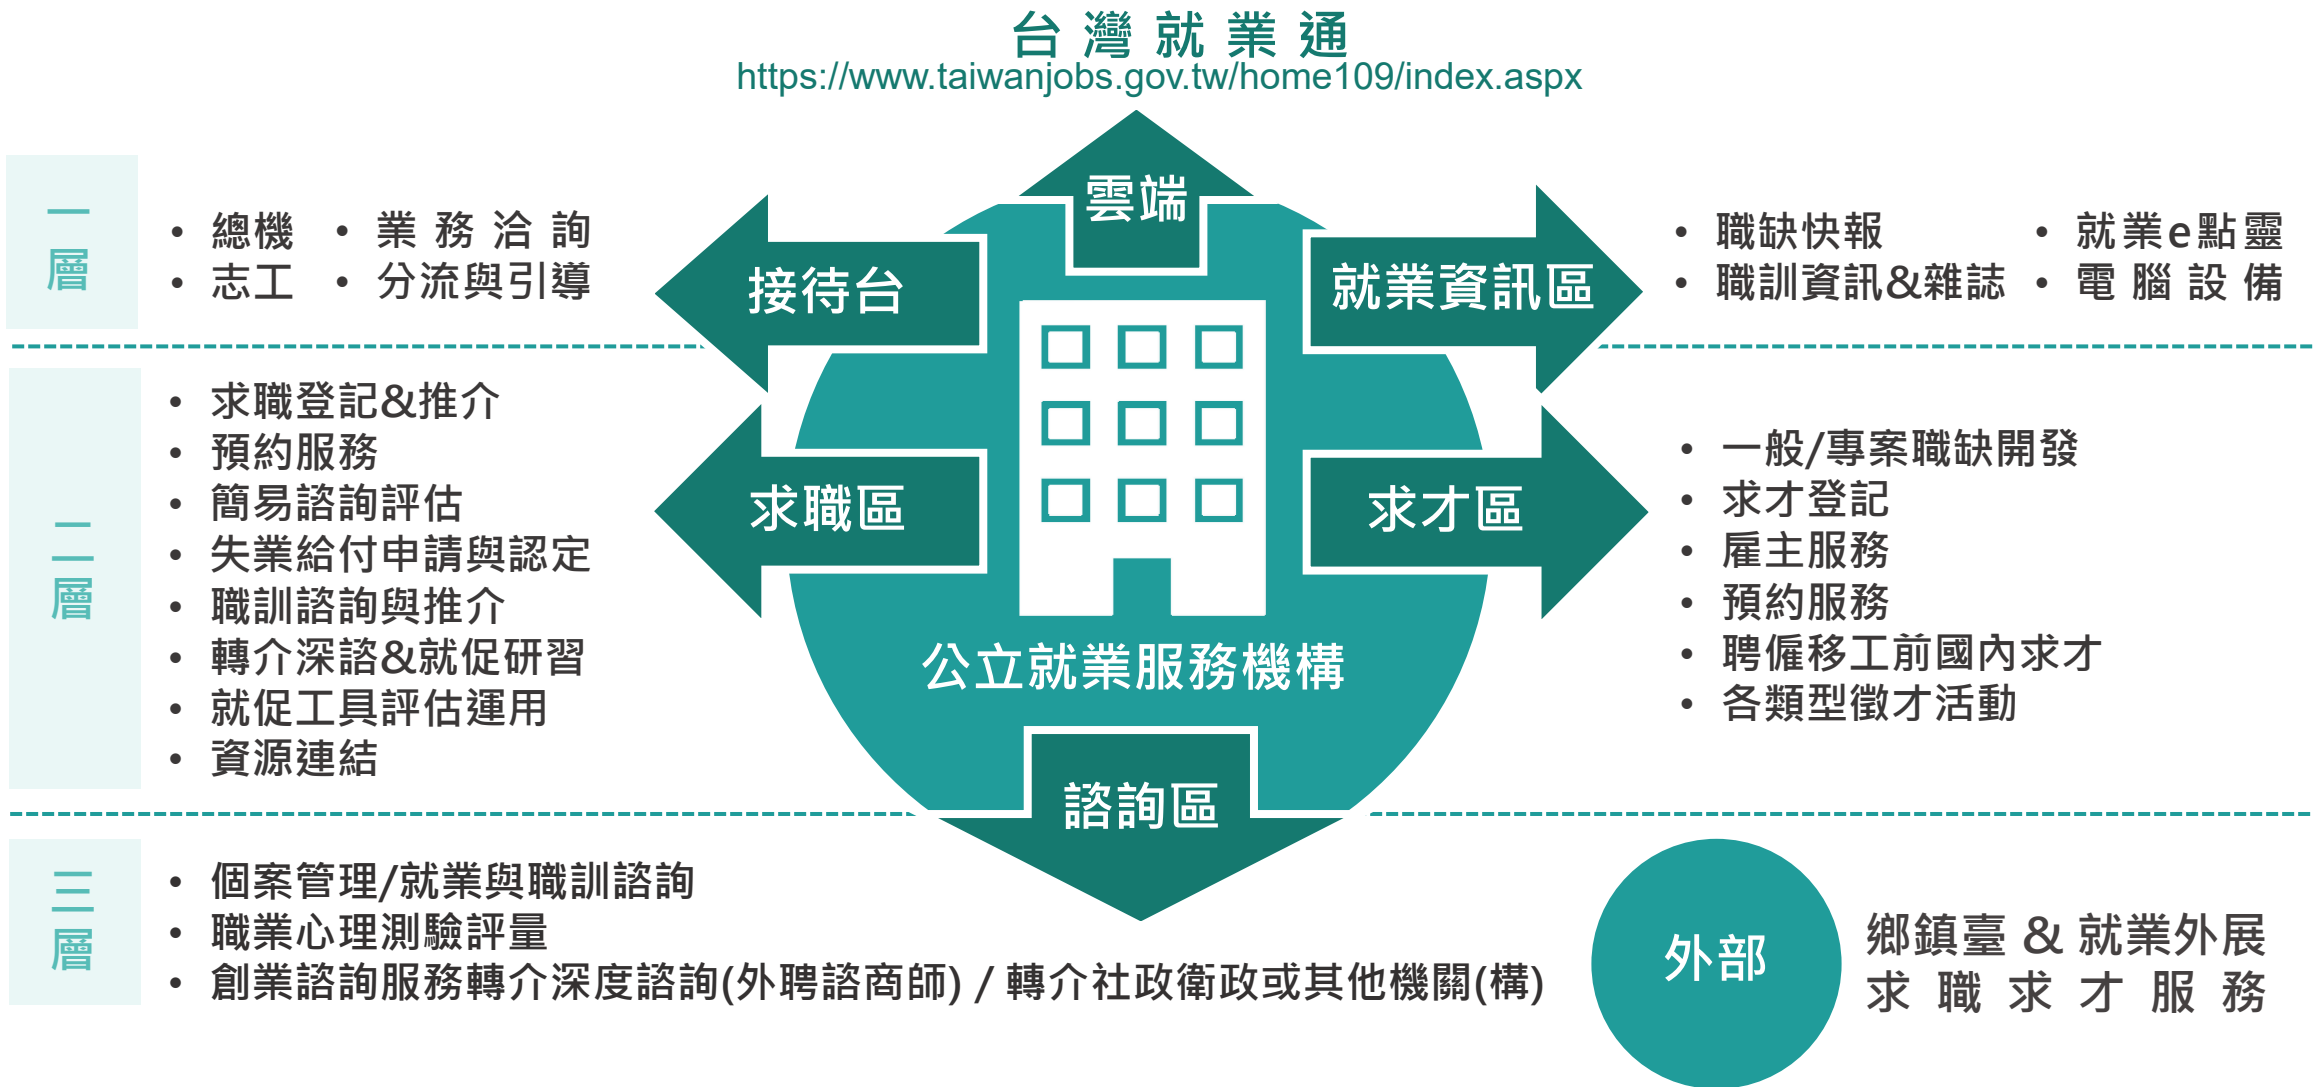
台灣就業通
https://www.taiwanjobs.gov.tw/home109/index.aspx

一層

• 總機 • 業務洽詢
• 志工 • 分流與引導

雲端

接待台

就業資訊區

• 職缺快報 • 就業e點靈
• 職訓資訊&雜誌 • 電腦設備

二層

• 求職登記&推介
• 預約服務
• 簡易諮詢評估
• 失業給付申請與認定
• 職訓諮詢與推介
• 轉介深諮&就促研習
• 就促工具評估運用
• 資源連結

求職區

求才區

• 一般/專案職缺開發
• 求才登記
• 雇主服務
• 預約服務
• 聘僱移工前國內求才
• 各類型徵才活動

公立就業服務機構

諮詢區

三層

• 個案管理/就業與職訓諮詢
• 職業心理測驗評量
• 創業諮詢服務轉介深度諮詢(外聘諮商師) / 轉介社政衛政或其他機關(構)

外部

鄉鎮臺 & 就業外展
求職求才服務